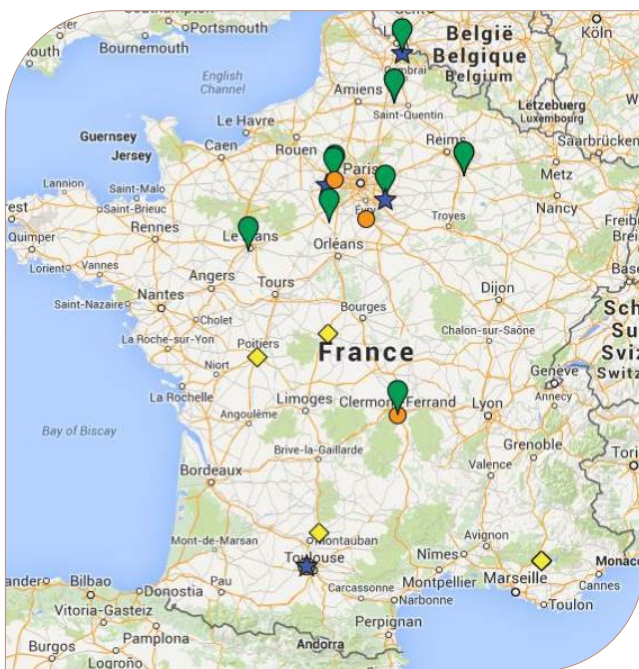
Southampton
Portsmouth
Bournemouth
België
Belgique
Belgium
Köln
English Channel
Amiens
Cambrai
Saint-Quentin
Letzebuerg
Luxembourg
Guernsey
Jersey
Le Havre
Caen
Rouen
Reims
Saarbrücken
Paris
Metz
Lannion
Saint-Malo
Saint-Brieuc
Évry
Nancy
Brest
Quimper
Rennes
Le Mans
Troyes
Freib
Orleans
Lorient
Vannes
Angers
Tours
Basel
Saint-Nazaire
Nantes
Dijon
Bourges
Cholet
Sch
La Roche-sur-Yon
Chalon-sur-Saône
Poitiers
France
Niort
Genève
Annecy
La Rochelle
Angoulême
Limoges
Clermont-Ferrand
Lyon
Bay of Biscay
Grenoble
Brive-la-Gaillarde
Bordeaux
Valence
Mont-de-Marsan
Montauban
Avignon
Toulouse
Nîmes
Monaco
Bilbao
Donostia
Pau
Montpellier
Marseille
Cannes
Vitoria-Gasteiz
Carcassonne
Narbonne
Toulon
Pamplona
Perpignan
Burgos
Logroño
Andorra